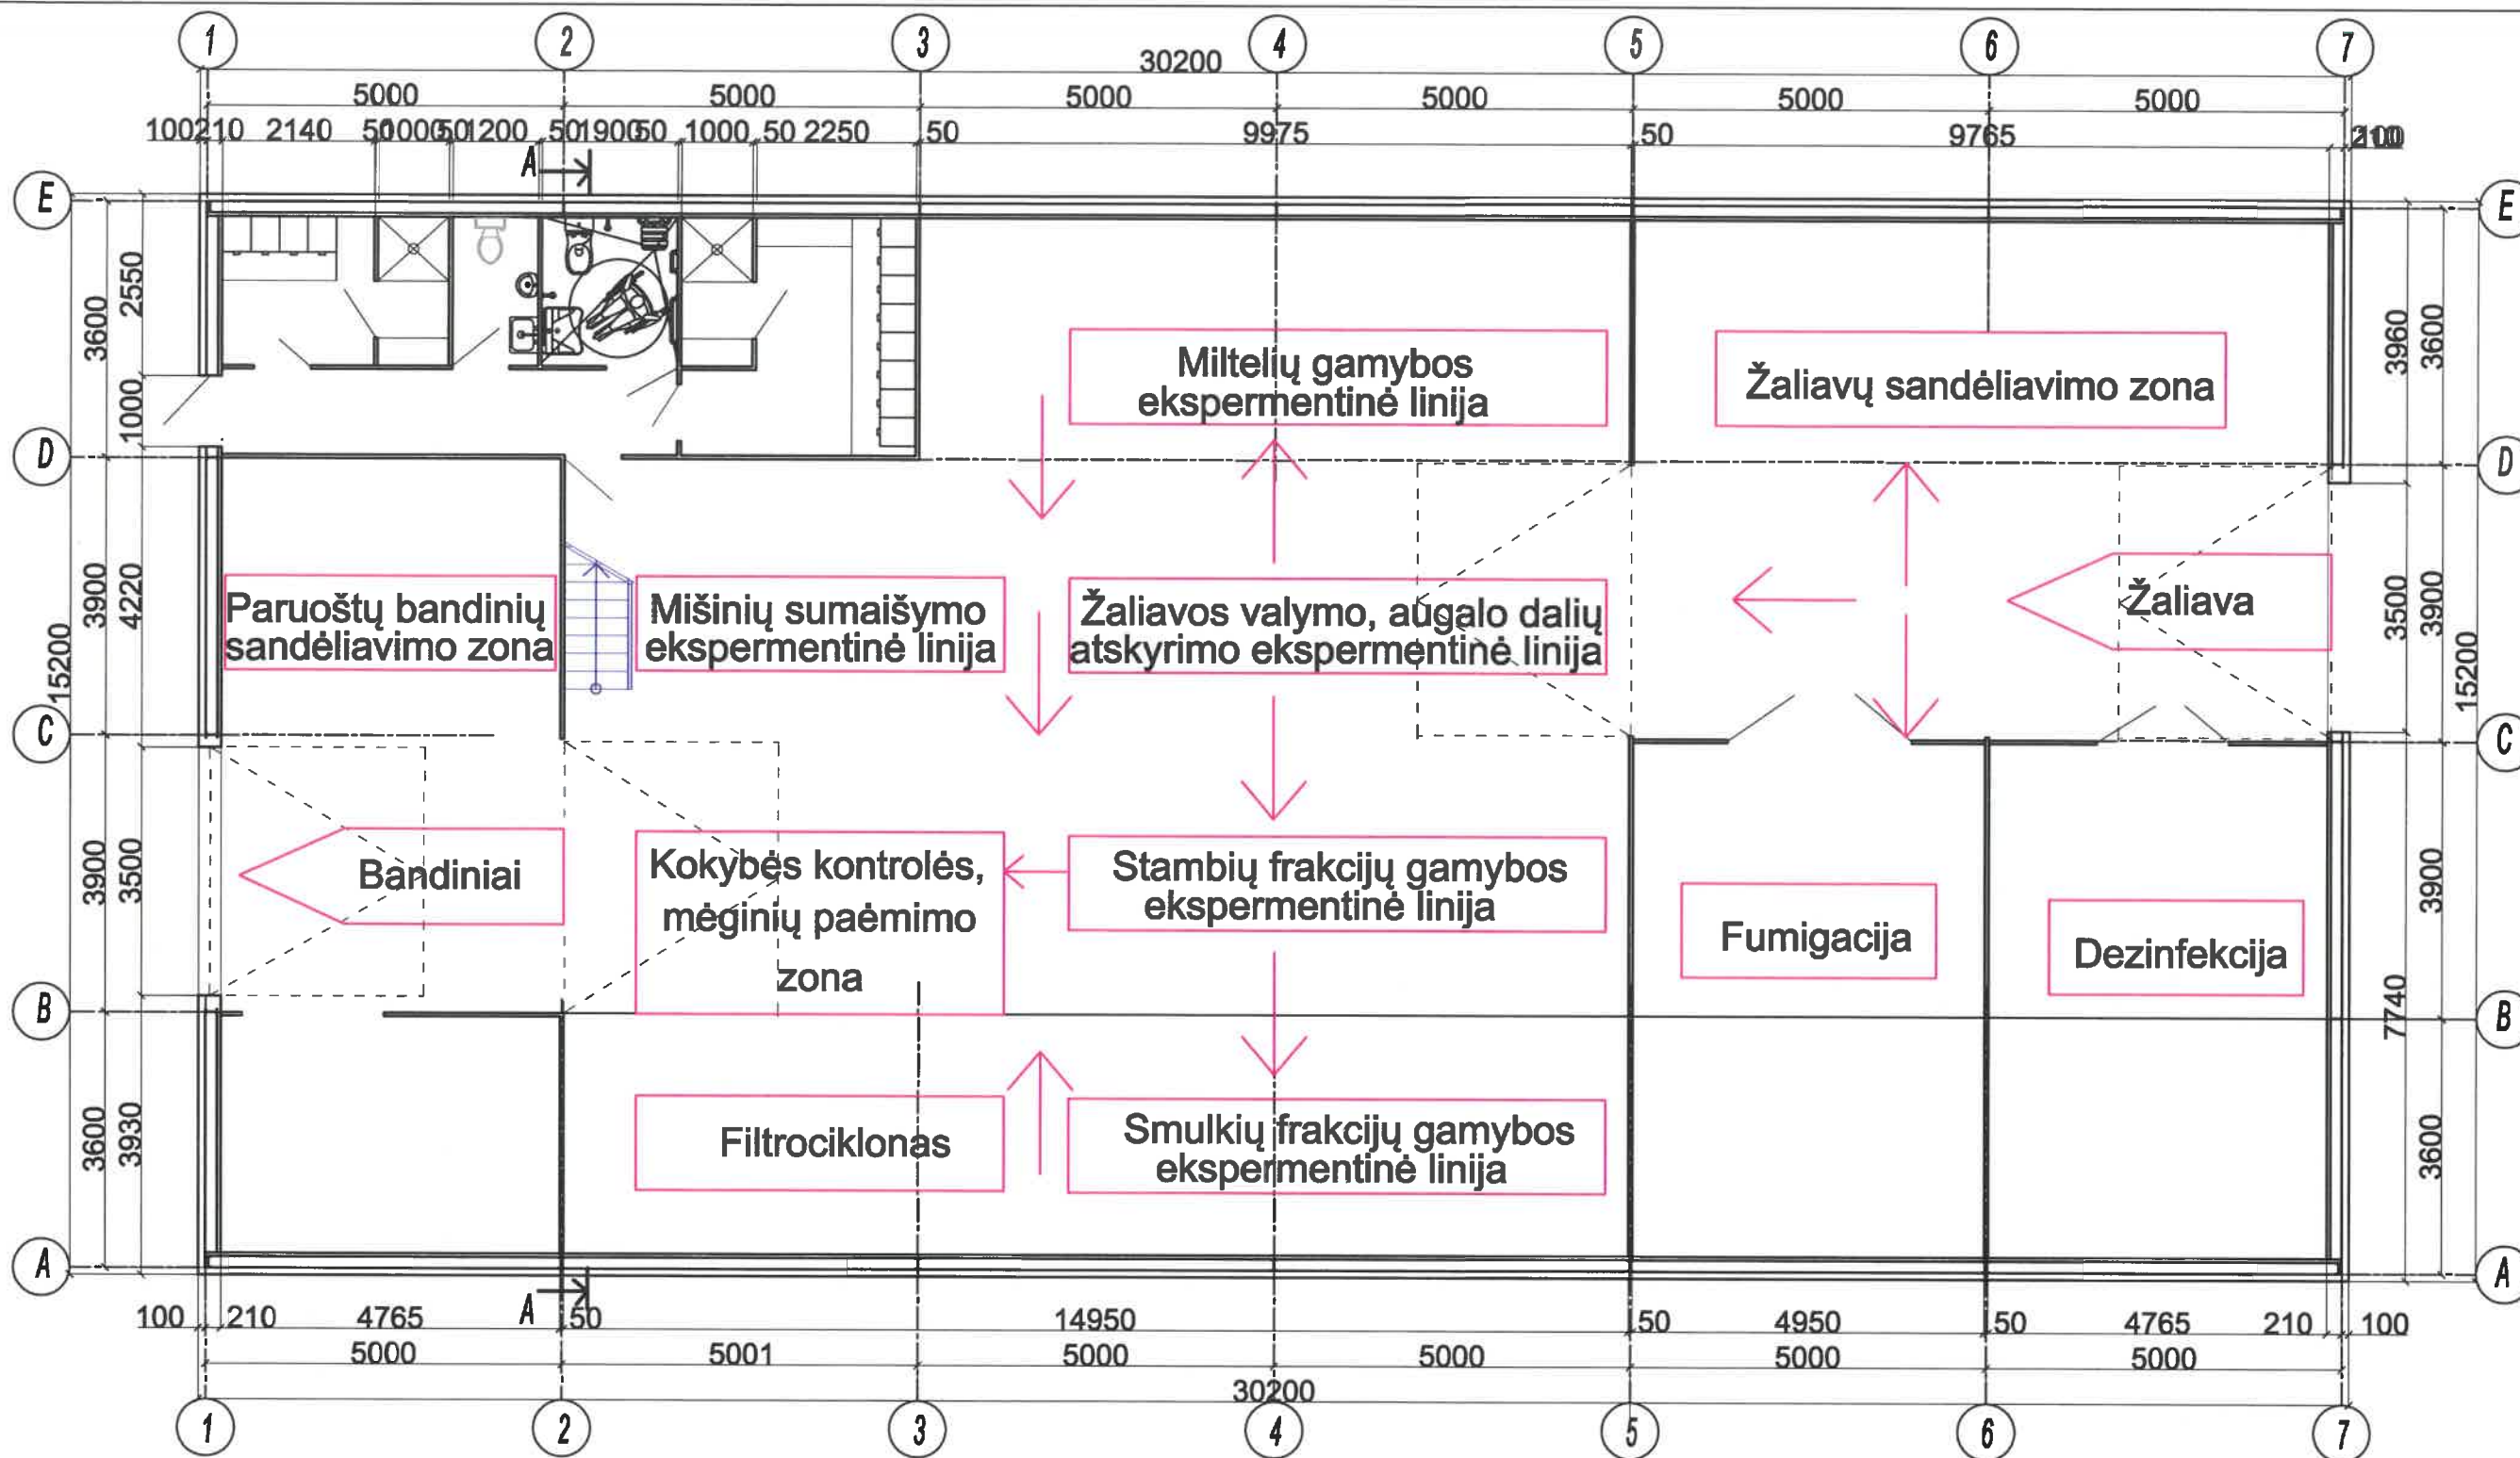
1 2 3 4 5 6 7

30200

5000 5000 5000 5000 5000 5000

100 210 2140 50 1000 50 1200 50 1900 50 1000 50 2250 50 9975 50 9765 210 100

A

E

3600 2550 1000

D

3900 4220

15200

C

3900 3500

B

3600 3930

A

Miltelių gamybos ekspermentinė linija

Žaliavų sandėliavimo zona

Paruoštų bandinių sandėliavimo zona

Mišinių sumaišymo ekspermentinė linija

Žaliavos valymo, augalo dalių atskyrimo ekspermentinė linija

Žaliava

Bandiniai

Kokybės kontrolės, mėginių paėmimo zona

Stambių frakcijų gamybos ekspermentinė linija

Fumigacija

Dezinfekcija

Filtrociklonas

Smulkių frakcijų gamybos ekspermentinė linija

E

3960 3600

D

3500 3900

15200

C

3900

7740

B

3600

A

100 210 4765 A 50 14950 50 4950 50 4765 210 100

5000 5001 5000 5000 5000 5000

30200

1 2 3 4 5 6 7